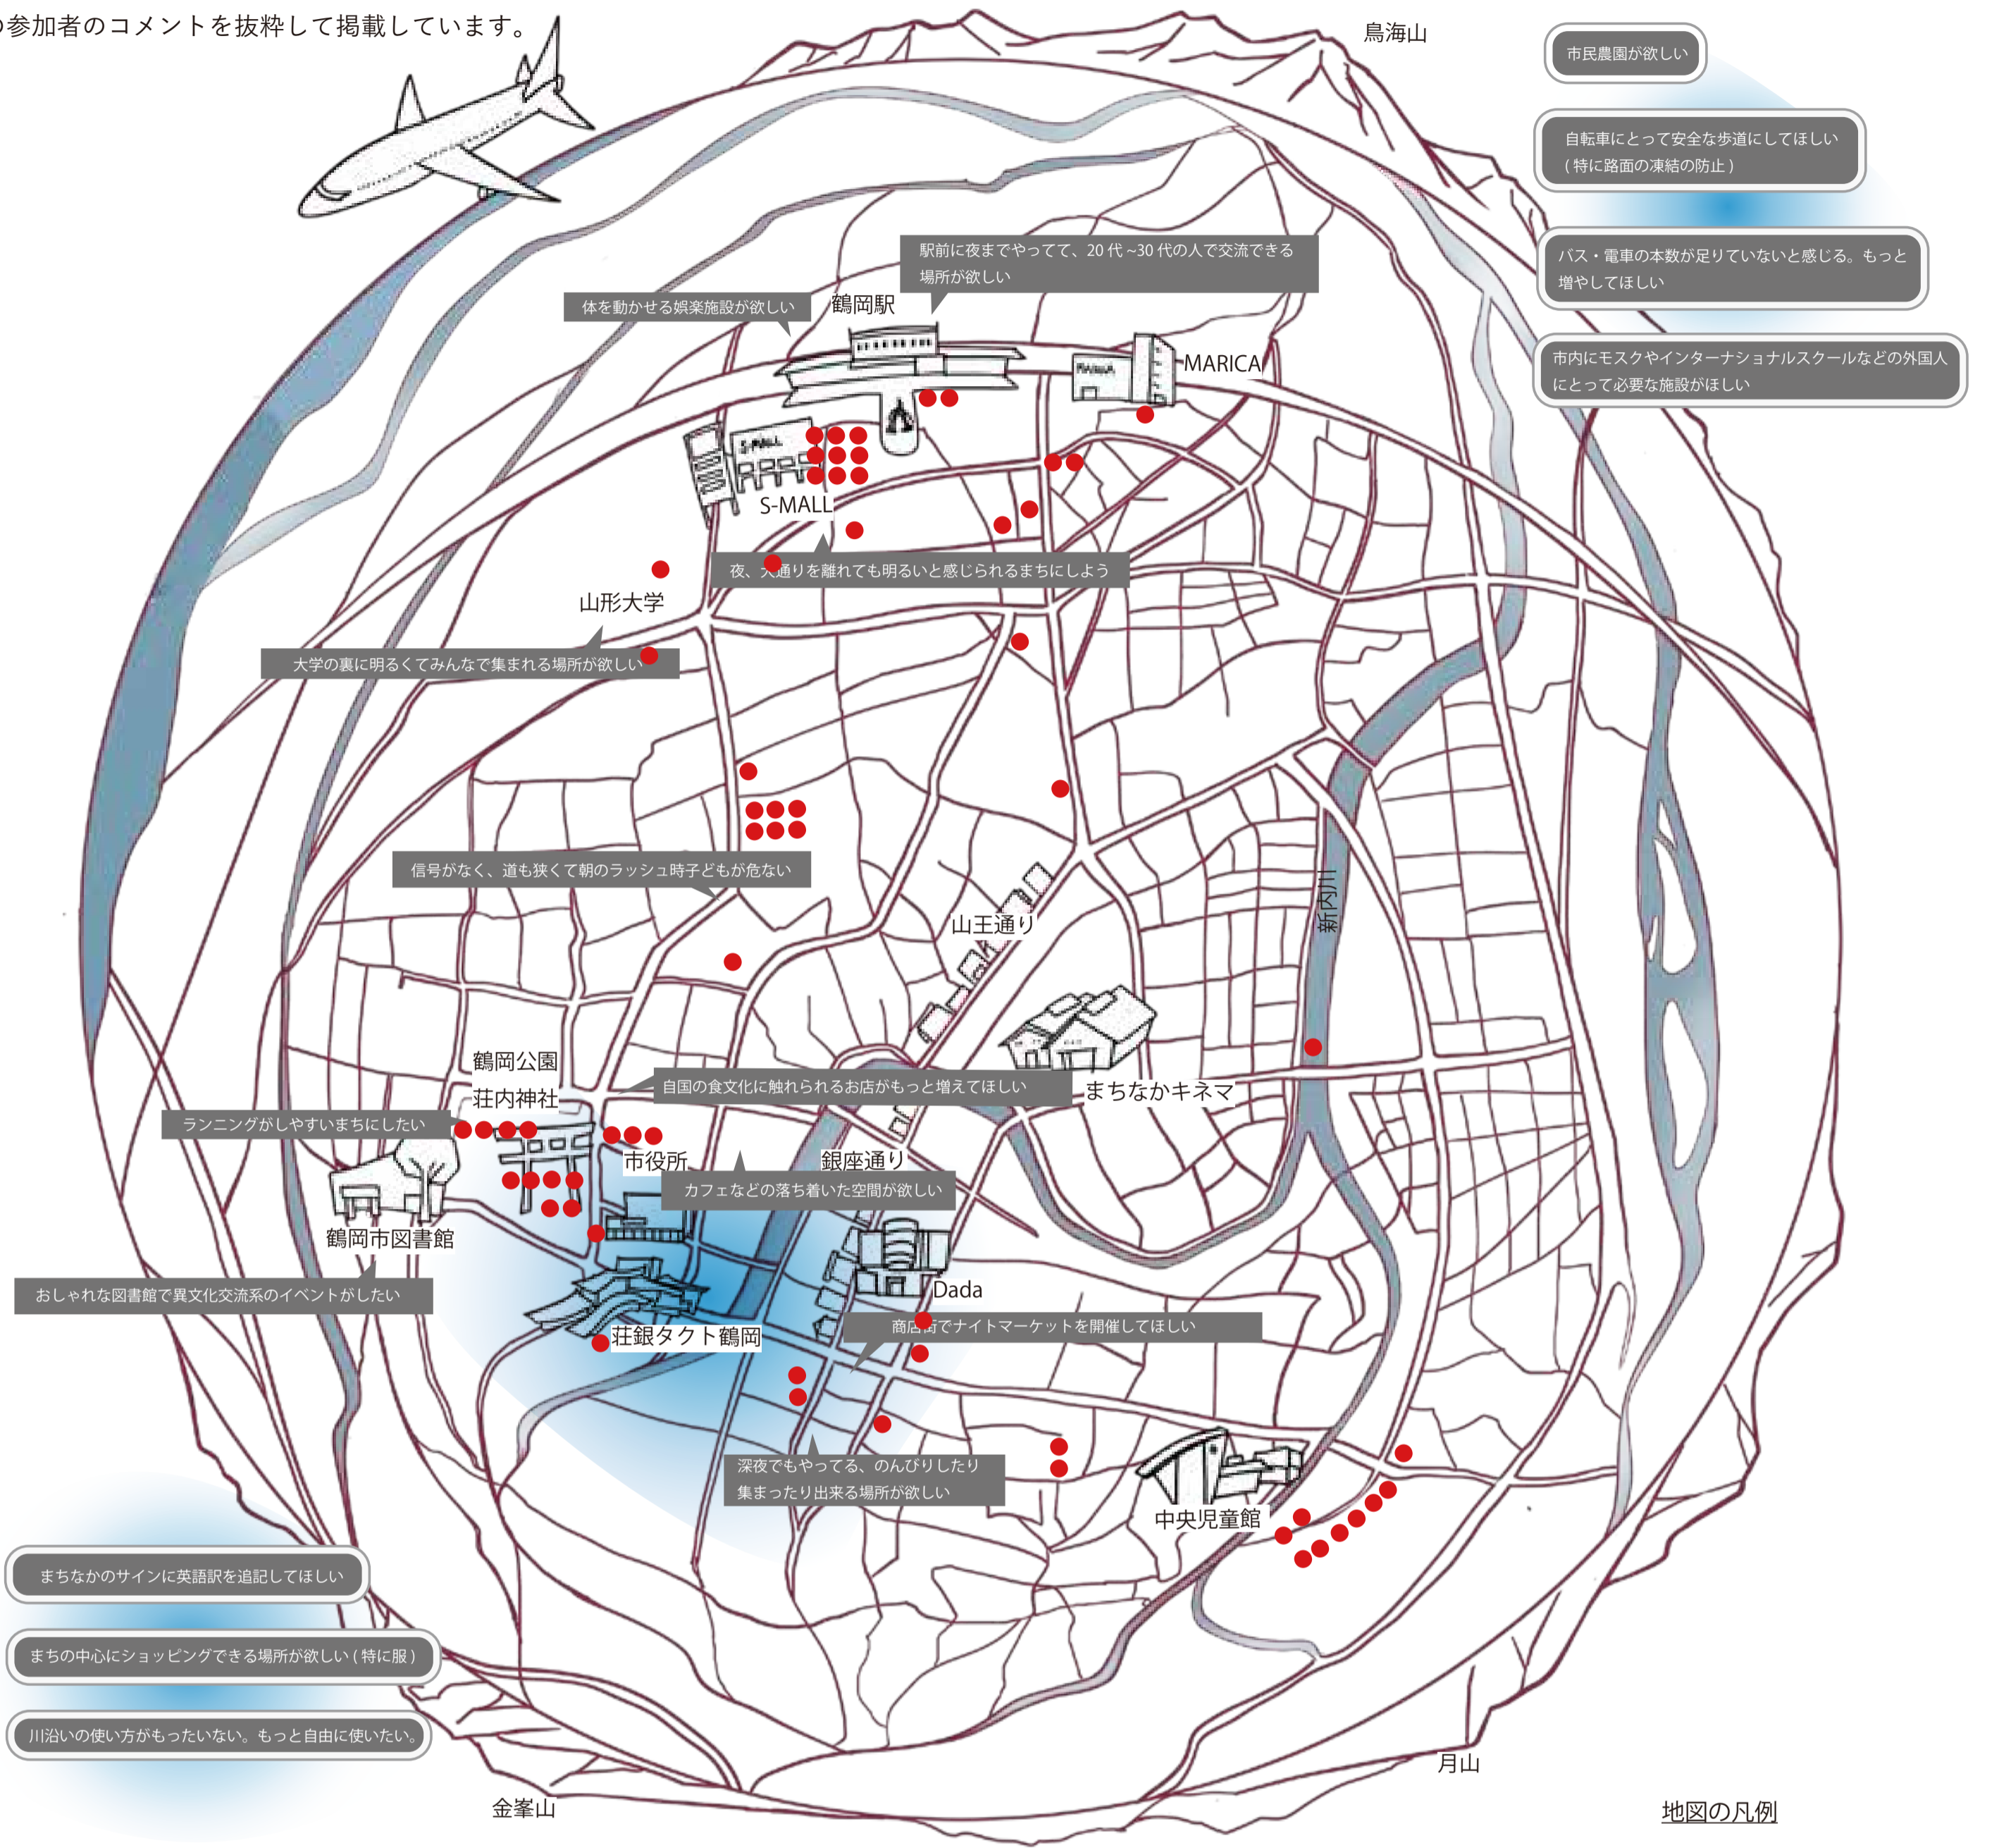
の参加者のコメントを抜粋して掲載しています。

鳥海山

市民農園が欲しい

自転車にとって安全な歩道にしてほしい（特に路面の凍結の防止）

バス・電車の本数が足りていないと感じる。もっと増やしてほしい

市内にモスクやインターナショナルスクールなどの外国人にとって必要な施設がほしい

駅前に夜までやってて、20代~30代の人で交流できる場所が欲しい

体を動かせる娯楽施設が欲しい

鶴岡駅

MARICA

S-MALL

夜、大通りを離れても明るいと感じられるまちにしよう

山形大学

大学の裏に明るくてみんなで集まれる場所が欲しい

信号がなく、道も狭くて朝のラッシュ時子どもが危ない

山王通り

新内川

鶴岡公園

荘内神社

自国の食文化に触れられるお店がもっと増えてほしい

まちなかキネマ

ランニングがしやすいまちにしたい

市役所

銀座通り

カフェなどの落ち着いた空間が欲しい

鶴岡市図書館

おしゃれな図書館で異文化交流系のイベントがしたい

Dada

荘銀タクト鶴岡

商店街でナイトマーケットを開催してほしい

深夜でもやってる、のんびりしたり集まったり出来る場所が欲しい

中央児童館

まちなかのサインに英語訳を追記してほしい

まちの中心にショッピングできる場所が欲しい（特に服）

川沿いの使い方がもったいない。もっと自由に使いたい。

金峯山

月山

地図の凡例